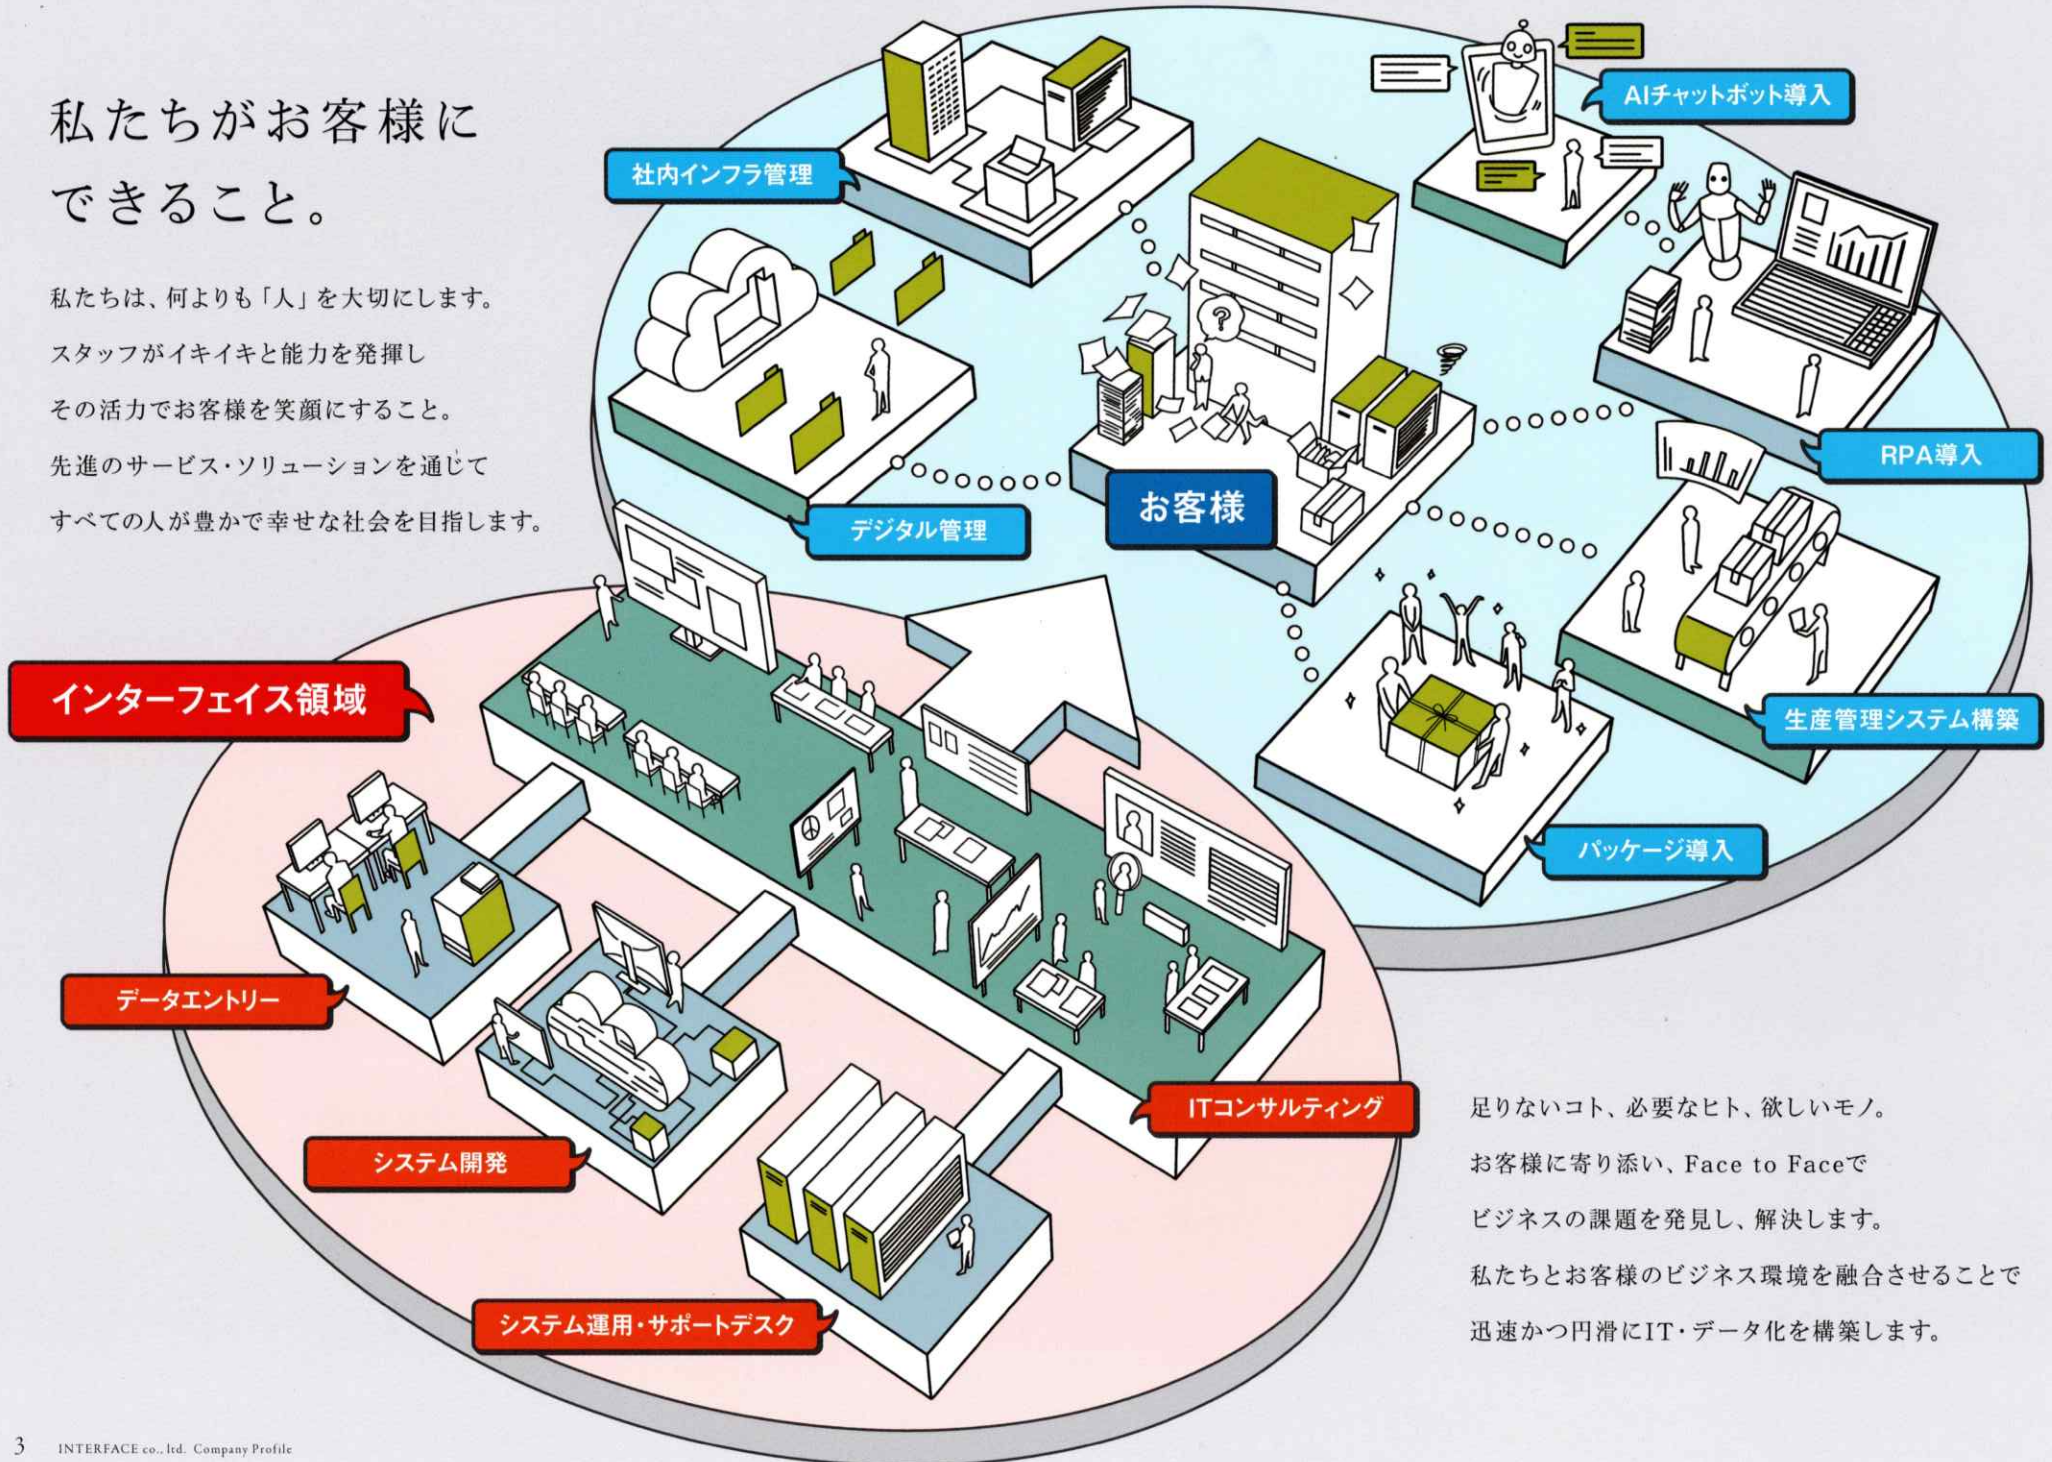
私たちがお客様に
できること。

私たちは、何よりも「人」を大切にします。
スタッフがイキイキと能力を発揮し
その活力でお客様を笑顔にすること。
先進のサービス・ソリューションを通じて
すべての人が豊かで幸せな社会を目指します。

社内インフラ管理

AIチャットボット導入

デジタル管理

お客様

RPA導入

生産管理システム構築

パッケージ導入

インターフェイス領域

データエントリー

システム開発

ITコンサルティング

システム運用・サポートデスク

足りないコト、必要なヒト、欲しいモノ。
お客様に寄り添い、Face to Faceで
ビジネスの課題を発見し、解決します。
私たちとお客様のビジネス環境を融合させることで
迅速かつ円滑にIT・データ化を構築します。

3 INTERFACE co., ltd. Company Profile